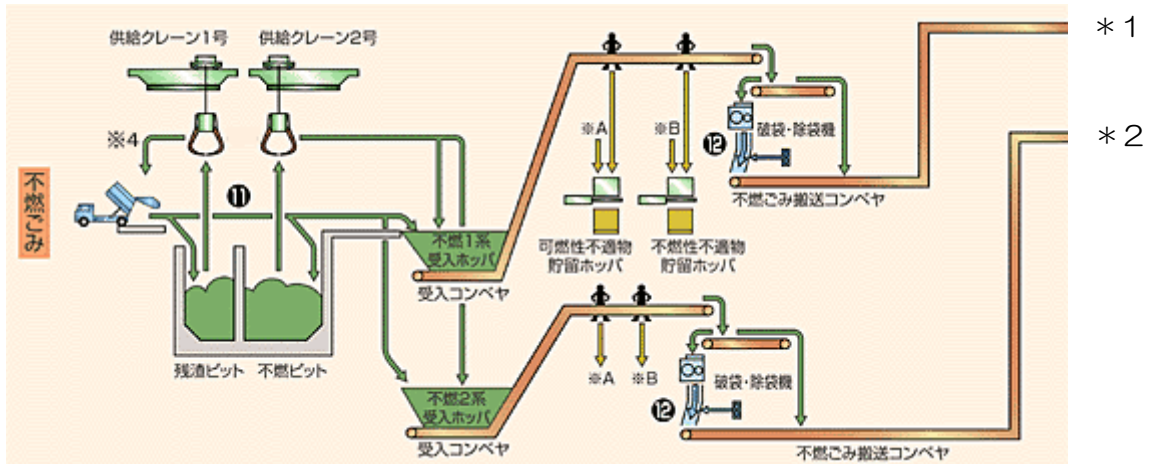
供給クレーン1号
供給クレーン2号
※4
不燃ごみ
⑪
残渣ピット
不燃ピット
不燃1系受入ホッパ
受入コンベヤ
不燃2系受入ホッパ
受入コンベヤ
※A
※B
可燃性不適物貯留ホッパ
不燃性不適物貯留ホッパ
⑫
破袋・除袋機
不燃ごみ搬送コンベヤ
※A
※B
⑫
破袋・除袋機
不燃ごみ搬送コンベヤ
＊1
＊2